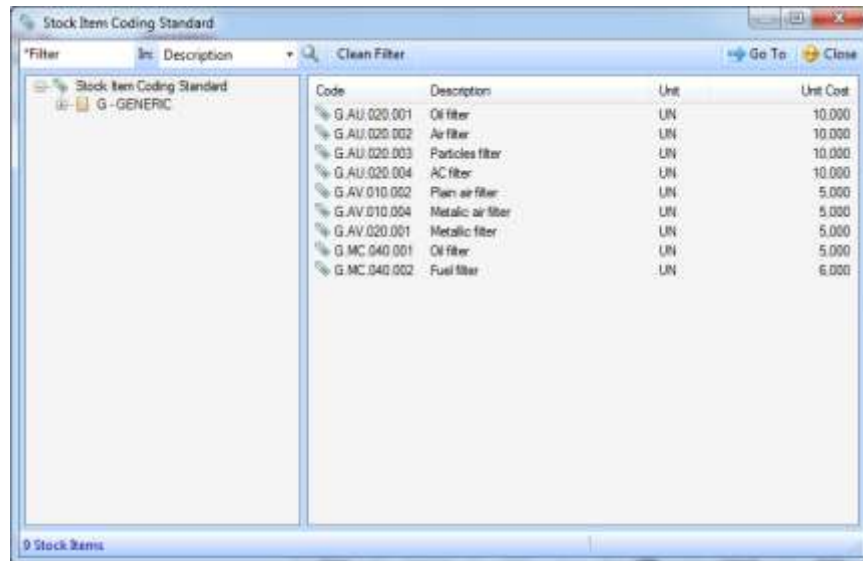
Stock Item Coding Standard

*Filter In: Description Clean Filter Go To Close

Stock Item Coding Standard
G - GENERIC

| Code | Description | Unit | Unit Cost |
|---|---|---|---|
| G.AU.020.001 | Oil filter | UN | 10,000 |
| G.AU.020.002 | Air filter | UN | 10,000 |
| G.AU.020.003 | Particles filter | UN | 10,000 |
| G.AU.020.004 | AC filter | UN | 10,000 |
| G.AV.010.002 | Plain air filter | UN | 5,000 |
| G.AV.010.004 | Metalic air filter | UN | 5,000 |
| G.AV.020.001 | Metallic filter | UN | 5,000 |
| G.MC.040.001 | Oil filter | UN | 5,000 |
| G.MC.040.002 | Fuel filter | UN | 6,000 |

9 Stock Items